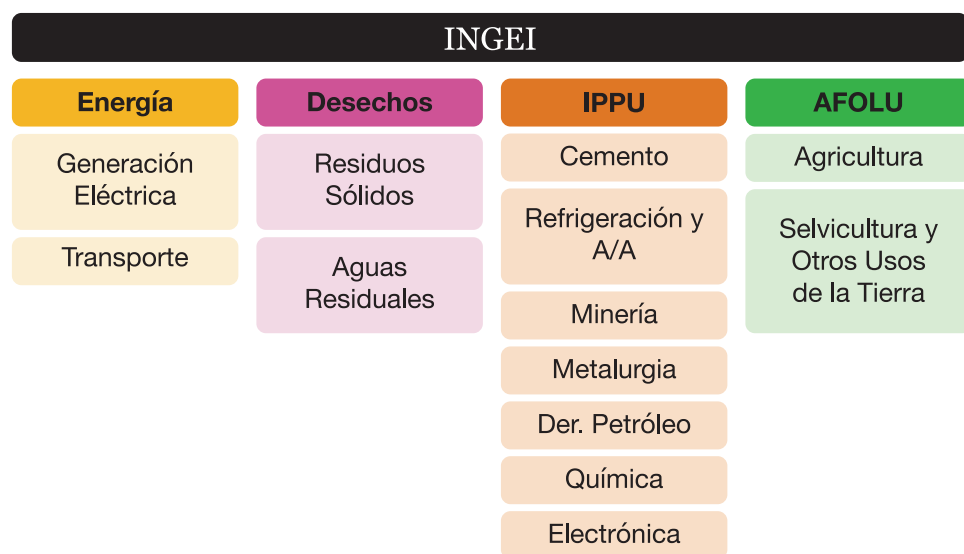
INGEI

Energía

Generación Eléctrica

Transporte

Desechos

Residuos Sólidos

Aguas Residuales

IPPU

Cemento

Refrigeración y A/A

Minería

Metalurgia

Der. Petróleo

Química

Electrónica

AFOLU

Agricultura

Selvicultura y Otros Usos de la Tierra